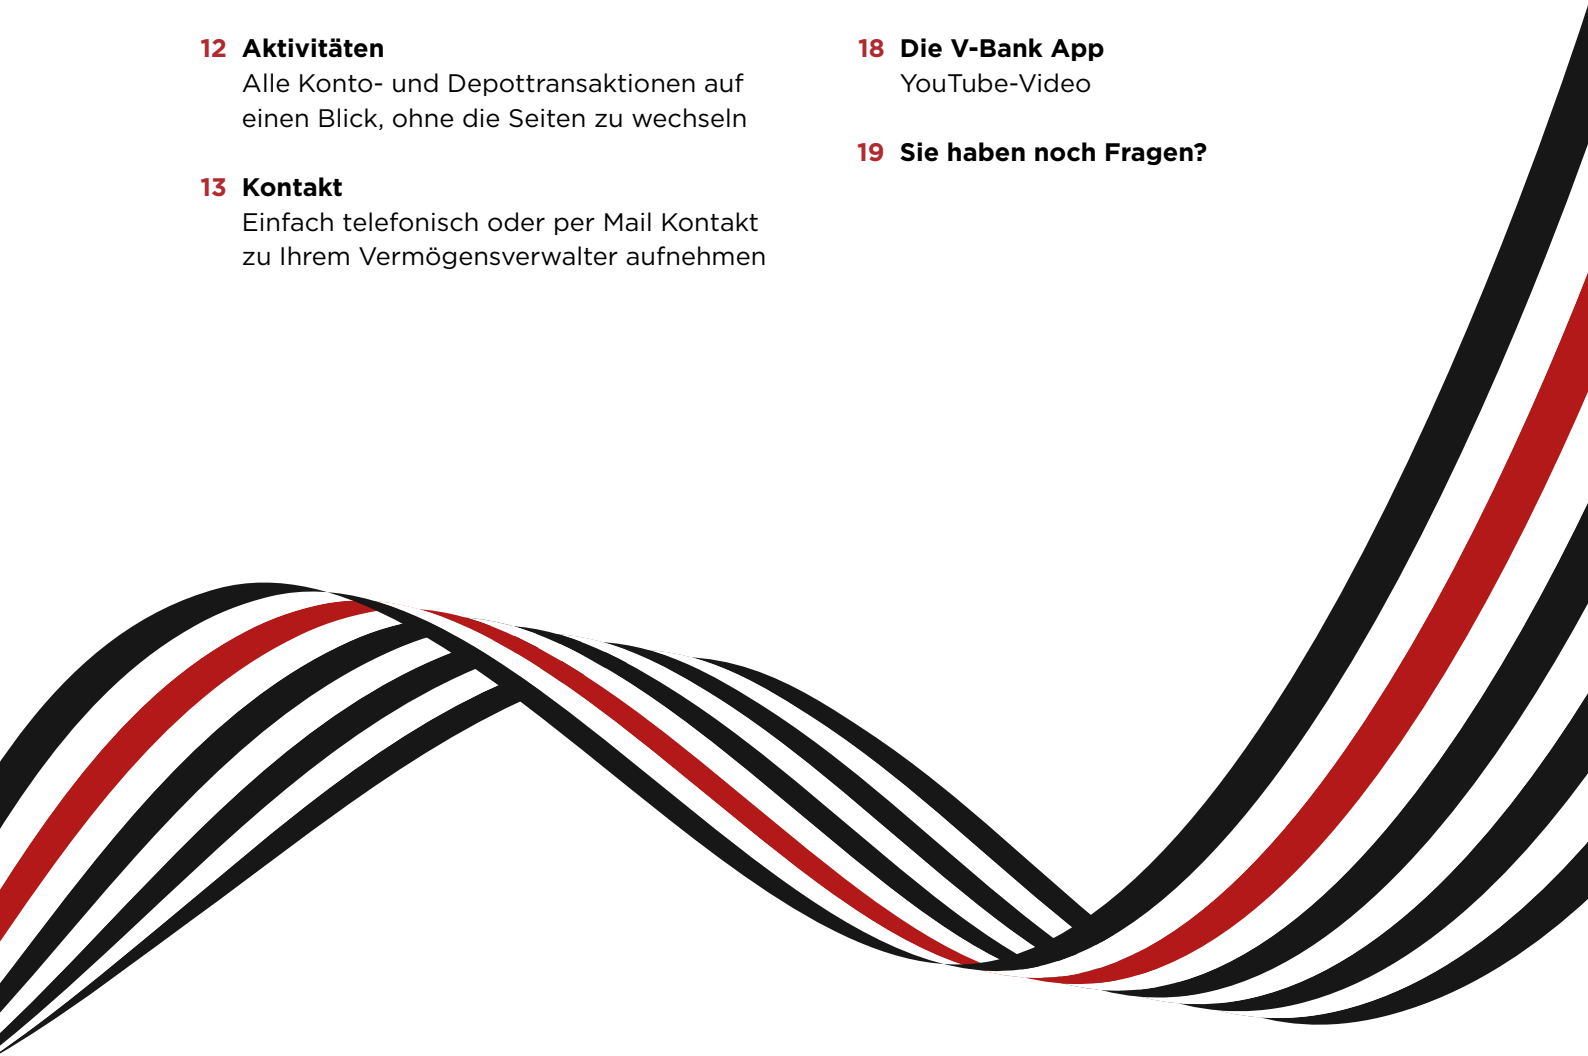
12 **Aktivitäten**
Alle Konto- und Depottransaktionen auf einen Blick, ohne die Seiten zu wechseln

13 **Kontakt**
Einfach telefonisch oder per Mail Kontakt zu Ihrem Vermögensverwalter aufnehmen

18 **Die V-Bank App**
YouTube-Video

19 **Sie haben noch Fragen?**